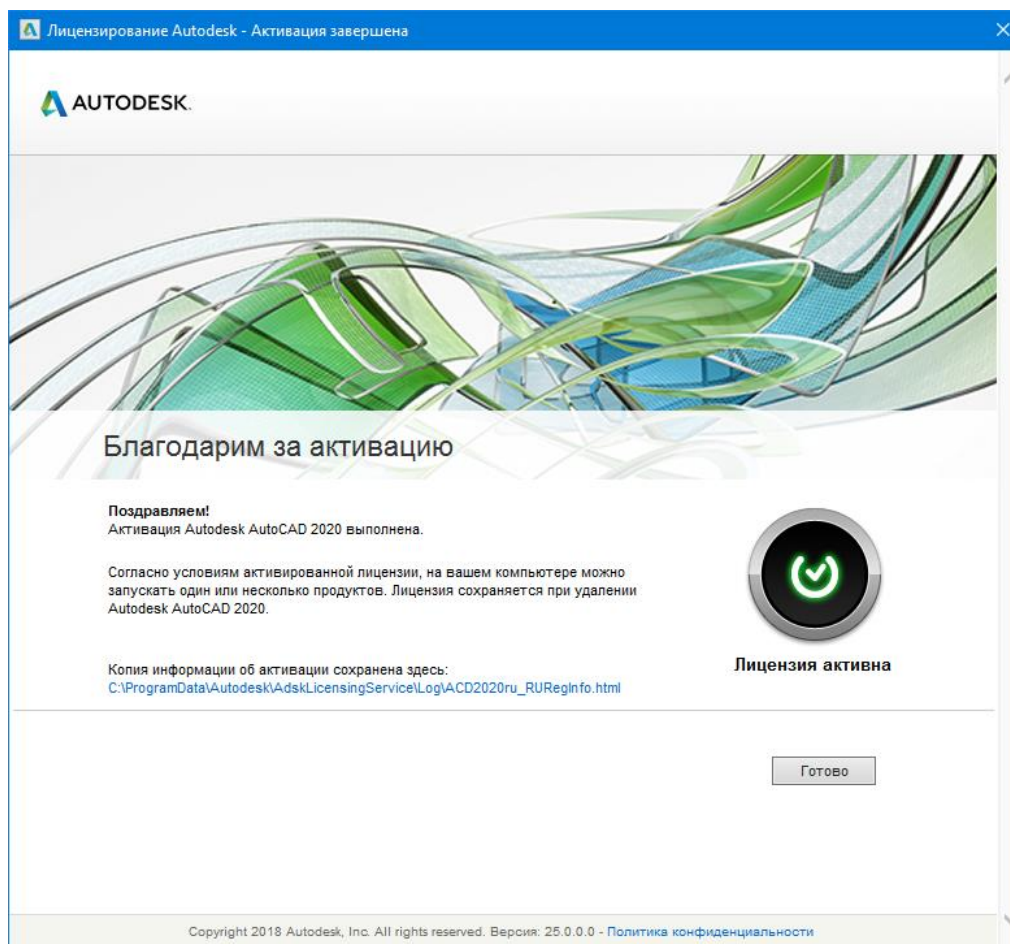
Лицензирование Autodesk - Активация завершена

AUTODESK.

Благодарим за активацию

Поздравляем!
Активация Autodesk AutoCAD 2020 выполнена.

Согласно условиям активированной лицензии, на вашем компьютере можно запускать один или несколько продуктов. Лицензия сохраняется при удалении Autodesk AutoCAD 2020.

Копия информации об активации сохранена здесь:
C:\ProgramData\Autodesk\AdskLicensingService\Log\ACD2020ru_RURegInfo.html

Лицензия активна

Готово

Copyright 2018 Autodesk, Inc. All rights reserved. Версия: 25.0.0.0 - Политика конфиденциальности